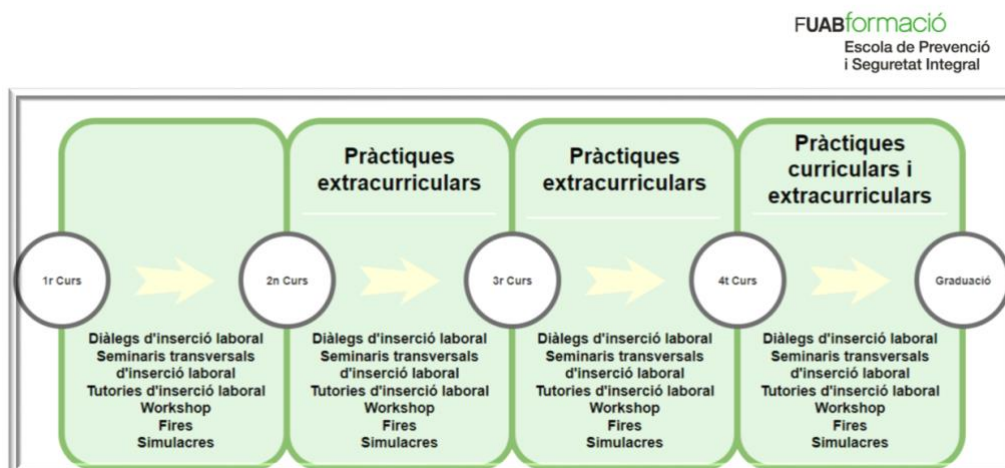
FUABformació
Escola de Prevenció i Seguretat Integral

Pràctiques extracurriculars

Pràctiques extracurriculars

Pràctiques curriculars i extracurriculars

1r Curs

2n Curs

3r Curs

4t Curs

Graduació

Diàlegs d'inserció laboral
Seminaris transversals d'inserció laboral
Tutories d'inserció laboral
Workshop
Fires
Simulacres

Diàlegs d'inserció laboral
Seminaris transversals d'inserció laboral
Tutories d'inserció laboral
Workshop
Fires
Simulacres

Diàlegs d'inserció laboral
Seminaris transversals d'inserció laboral
Tutories d'inserció laboral
Workshop
Fires
Simulacres

Diàlegs d'inserció laboral
Seminaris transversals d'inserció laboral
Tutories d'inserció laboral
Workshop
Fires
Simulacres